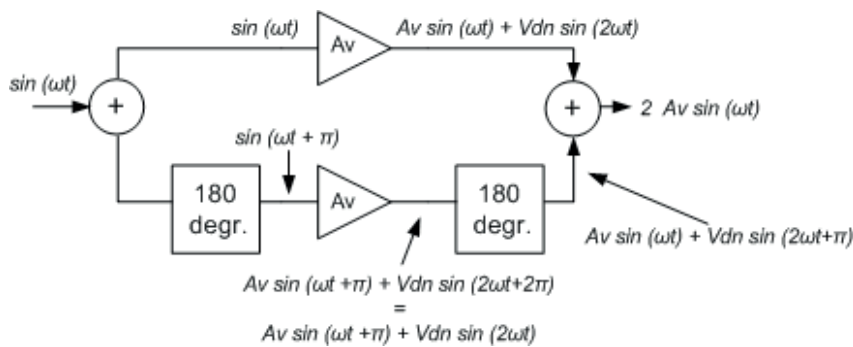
sin (ωt)

Av

Av sin (ωt) + Vdn sin (2ωt)

sin (ωt)

+

+

2 Av sin (ωt)

sin (ωt + π)

180 degr.

Av

180 degr.

Av sin (ωt) + Vdn sin (2ωt+π)

Av sin (ωt +π) + Vdn sin (2ωt+2π)
=
Av sin (ωt +π) + Vdn sin (2ωt)